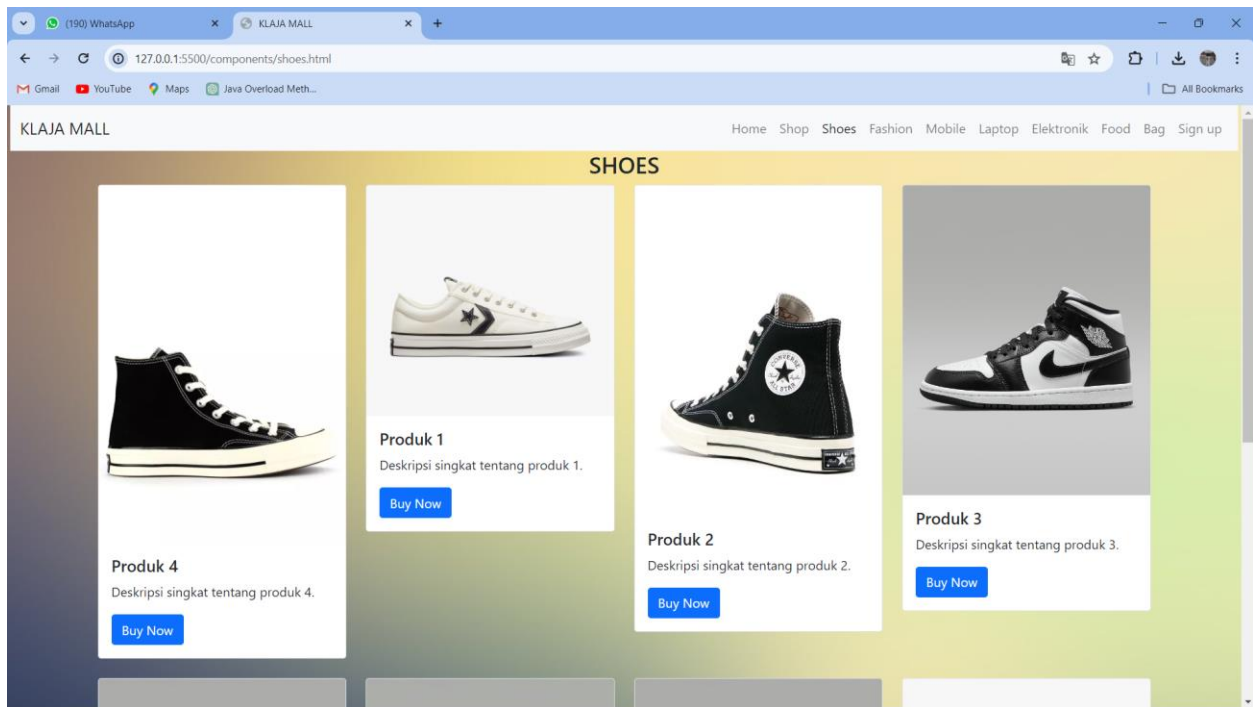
(190) WhatsApp

KLAJA MALL

127.0.0.1:5500/components/shoes.html

Gmail YouTube Maps Java Overload Meth...

All Bookmarks

KLAJA MALL

Home Shop Shoes Fashion Mobile Laptop Elektronik Food Bag Sign up

SHOES

Produk 4

Deskripsi singkat tentang produk 4.

Buy Now

Produk 1

Deskripsi singkat tentang produk 1.

Buy Now

Produk 2

Deskripsi singkat tentang produk 2.

Buy Now

Produk 3

Deskripsi singkat tentang produk 3.

Buy Now